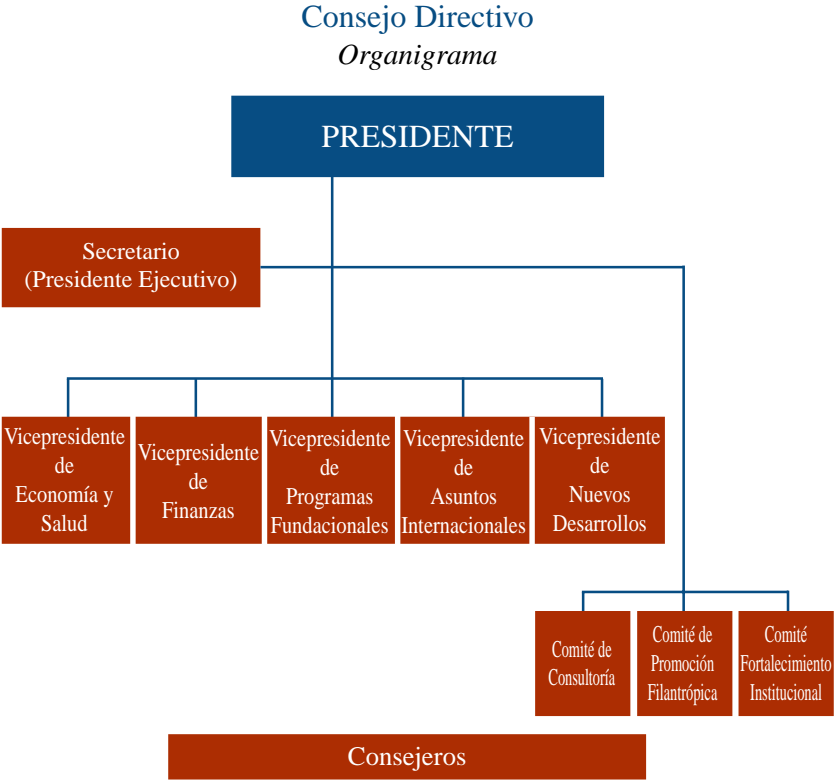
Consejo Directivo
Organigrama

PRESIDENTE

Secretario
(Presidente Ejecutivo)

Vicepresidente de Economía y Salud

Vicepresidente de Finanzas

Vicepresidente de Programas Fundacionales

Vicepresidente de Asuntos Internacionales

Vicepresidente de Nuevos Desarrollos

Comité de Consultoría

Comité de Promoción Filantrópica

Comité Fortalecimiento Institucional

Consejeros